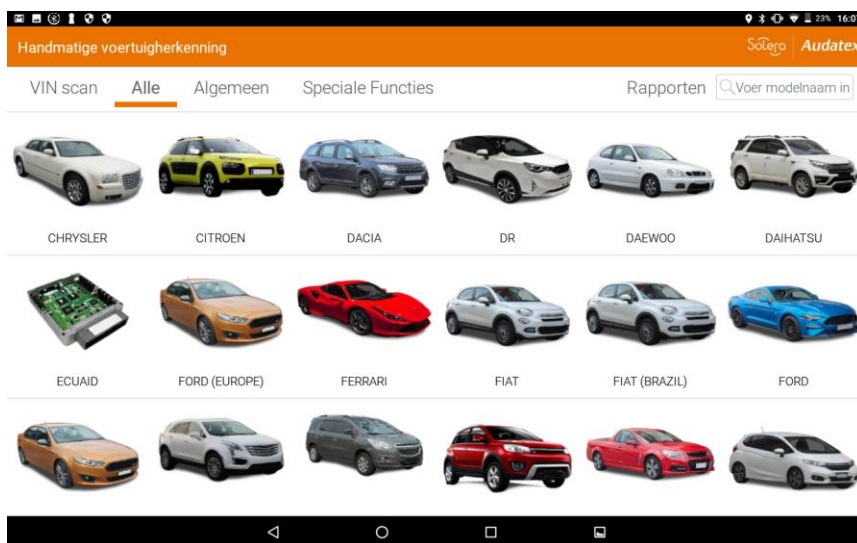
23% 16:0

Handmatige voertuigherkenning

Solera | Audatex

VIN scan Alle Algemeen Speciale Functies Rapporten Voer modelnaam in

CHRYSLER CITROEN DACIA DR DAEWOO DAIHATSU

ECUAID FORD (EUROPE) FERRARI FIAT FIAT (BRAZIL) FORD